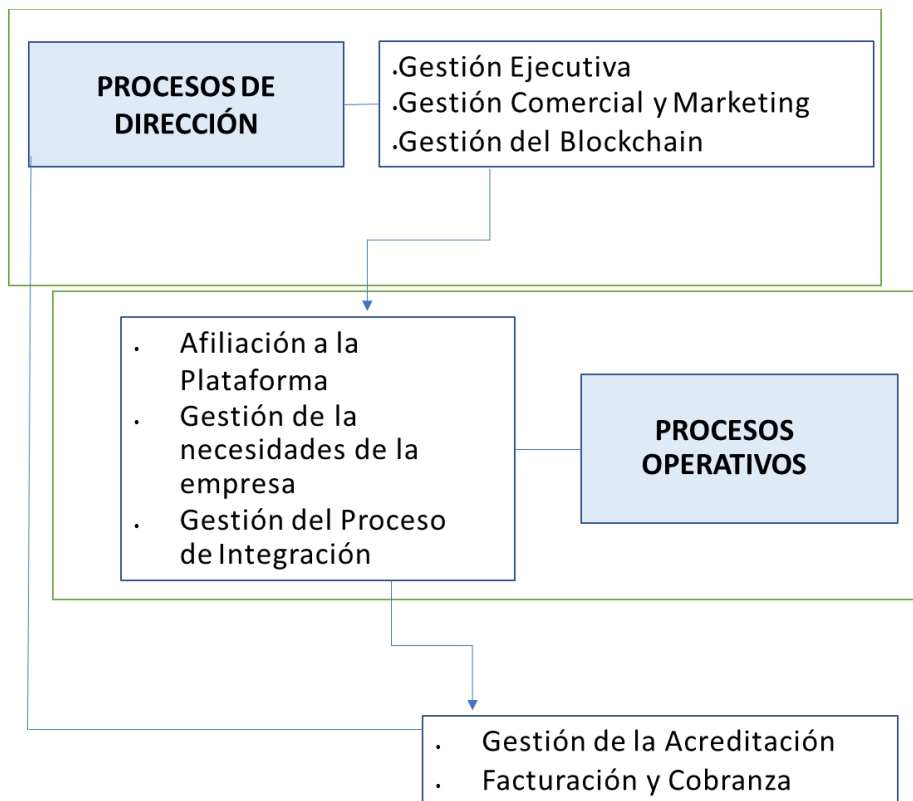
PROCESOS DE DIRECCIÓN

• Gestión Ejecutiva
• Gestión Comercial y Marketing
• Gestión del Blockchain

• Afiliación a la Plataforma
• Gestión de la necesidades de la empresa
• Gestión del Proceso de Integración

PROCESOS OPERATIVOS

• Gestión de la Acreditación
• Facturación y Cobranza